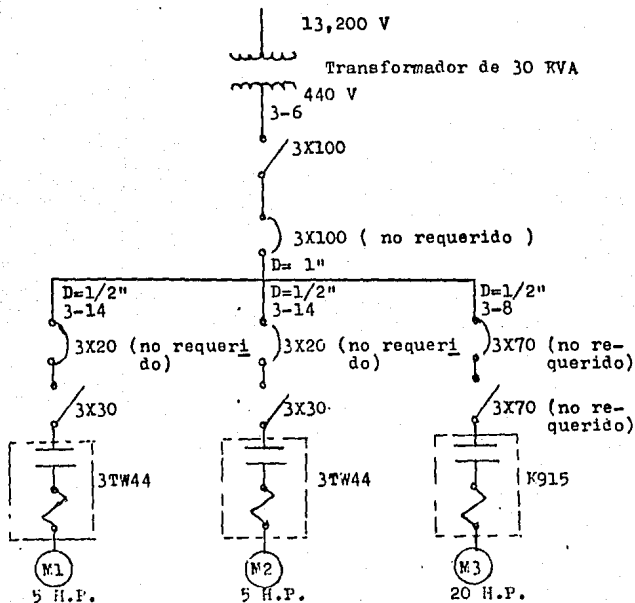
13,200 V

Transformador de 30 KVA

440 V

3-6

3X100

3X100 ( no requerido )

D= 1"

D=1/2"
3-14

D=1/2"
3-14

D=1/2"
3-8

3X20 (no requerido)

3X20 (no requerido)

3X70 (no requerido)

3X30

3X30

3X70 (no requerido)

3TW44

3TW44

K915

M1
5 H.P.

M2
5 H.P.

M3
20 H.P.